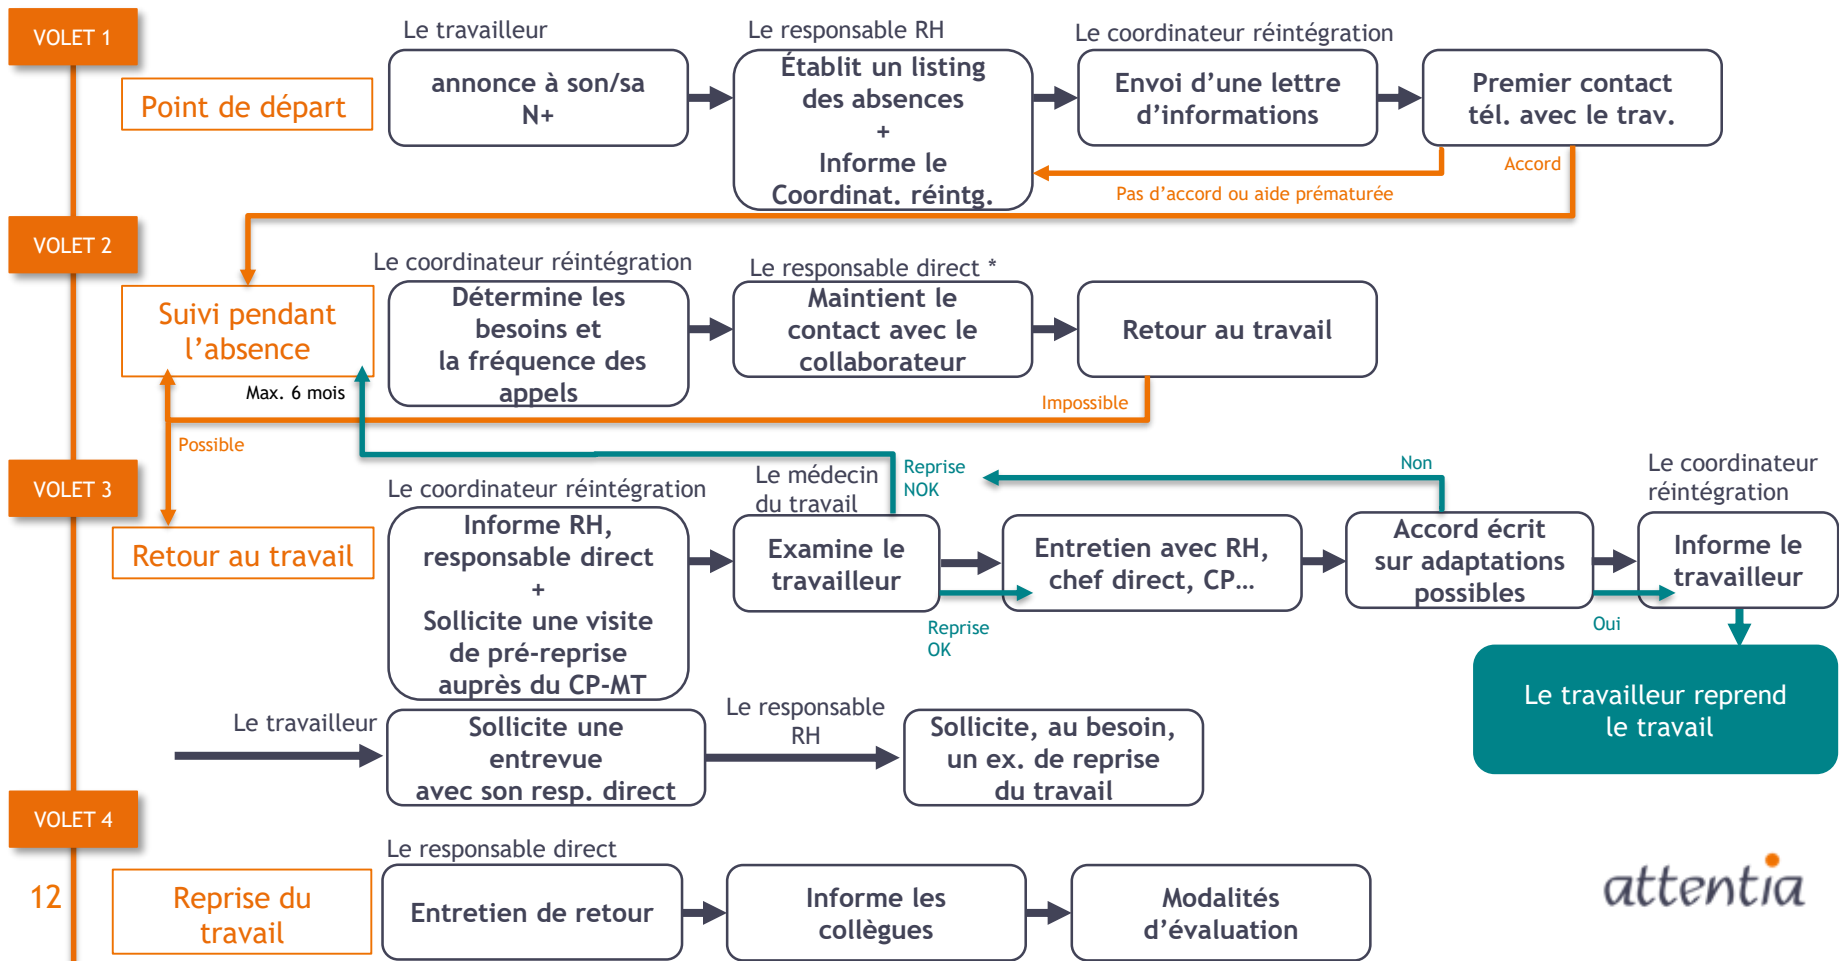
VOLET 1

Point de départ

Le travailleur
annonce à son/sa N+

Le responsable RH
Établit un listing des absences + Informe le Coordinat. réintg.

Le coordinateur réintégration
Envoi d'une lettre d'informations

Premier contact tél. avec le trav.

Accord

Pas d'accord ou aide prématurée

VOLET 2

Suivi pendant l'absence

Max. 6 mois

Le coordinateur réintégration
Détermine les besoins et la fréquence des appels

Le responsable direct *
Maintient le contact avec le collaborateur

Retour au travail

Impossible

Possible

VOLET 3

Retour au travail

Le coordinateur réintégration
Informe RH, responsable direct + Sollicite une visite de pré-reprise auprès du CP-MT

Le médecin du travail
Examine le travailleur

Reprise NOK

Reprise OK

Entretien avec RH, chef direct, CP…

Non

Accord écrit sur adaptations possibles

Oui

Le coordinateur réintégration
Informe le travailleur

Le travailleur reprend le travail

Le travailleur
Sollicite une entrevue avec son resp. direct

Le responsable RH
Sollicite, au besoin, un ex. de reprise du travail

VOLET 4

12

Reprise du travail

Le responsable direct
Entretien de retour

Informe les collègues

Modalités d'évaluation

attentia